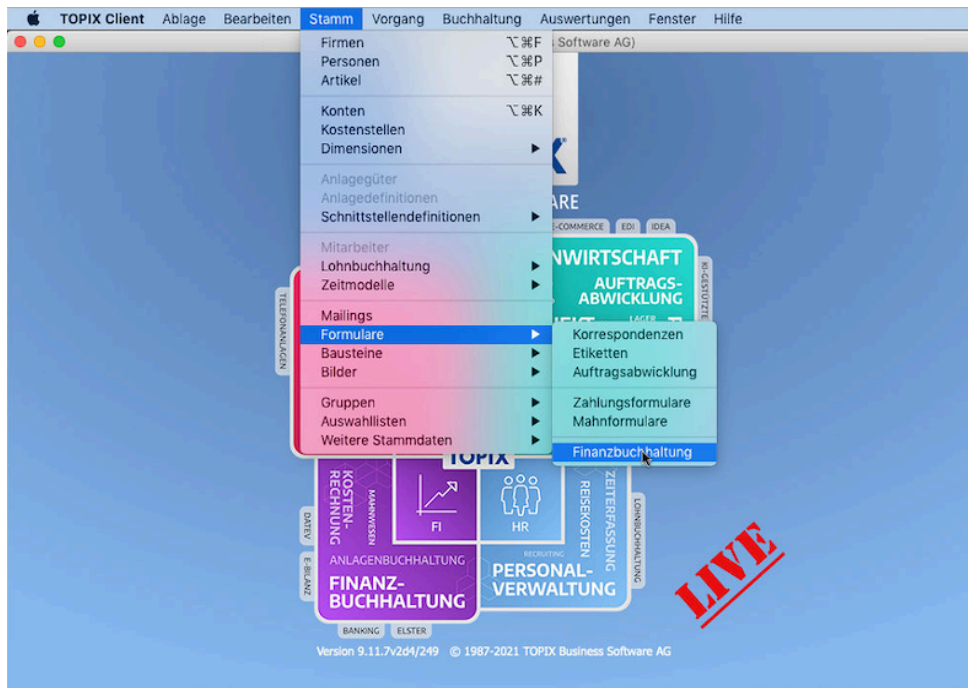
TOPIX Client Ablage Bearbeiten Stamm Vorgang Buchhaltung Auswertungen Fenster Hilfe

Software AG)

Firmen ⌥⌘F
Personen ⌥⌘P
Artikel ⌥⌘#

Konten ⌥⌘K
Kostenstellen
Dimensionen

Anlagegüter
Anlagedefinitionen
Schnittstellendefinitionen

Mitarbeiter
Lohnbuchhaltung
Zeitmodelle

Mailings
Formulare
Bausteine
Bilder

Gruppen
Auswahllisten
Weitere Stammdaten

Korrespondenzen
Etiketten
Auftragsabwicklung

Zahlungsformulare
Mahnformulare

Finanzbuchhaltung

ARE
E-COMMERCE EDI IDEA
NWIRTSCHAFT
AUFTRAGS-ABWICKLUNG
KI-GESTÜTZT
LAGER
TELEFONANLAGEN
TOPIX
KOSTEN-RECHNUNG
MAHNWESEN
FI
HR
RECRUITING
REISEKOSTEN
ZEITERFASSUNG
LOHNBUCHHALTUNG
DATEV
E-BILANZ
ANLAGENBUCHHALTUNG
FINANZ-BUCHHALTUNG
PERSONAL-VERWALTUNG
BANKING ELSTER
LIVE

Version 9.11.7v2d4/249 © 1987-2021 TOPIX Business Software AG